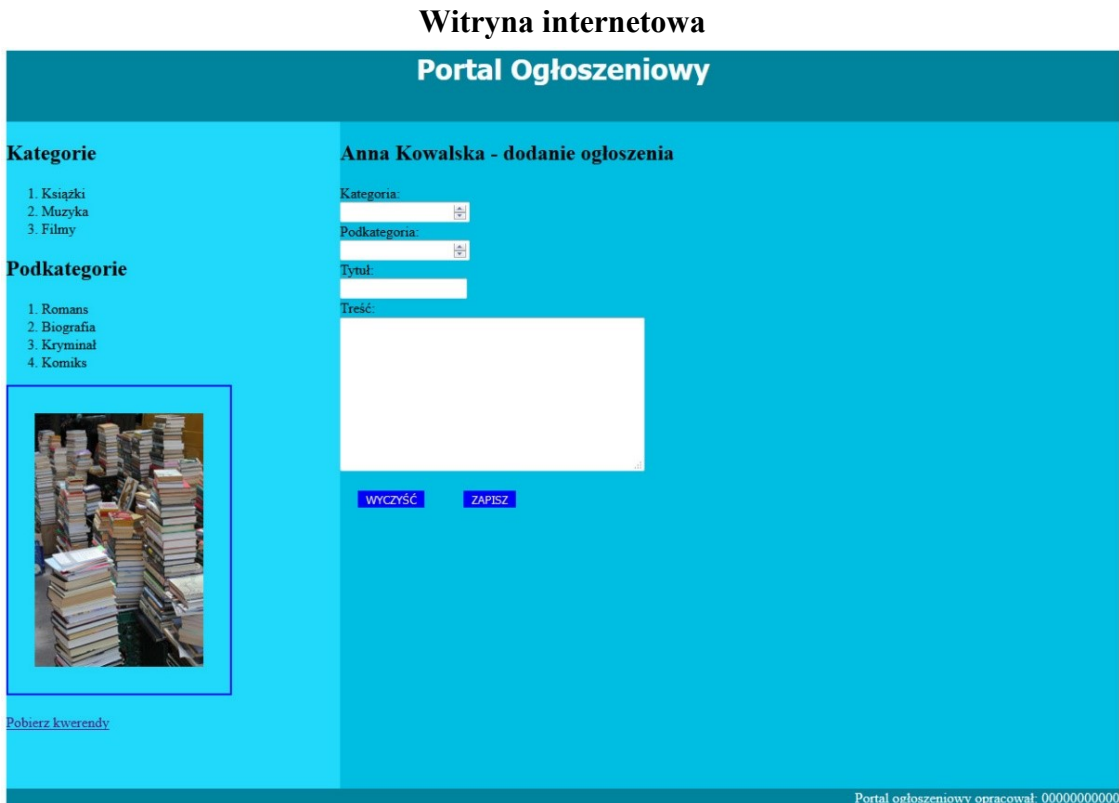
Witryna internetowa

Portal Ogłoszeniowy

Kategorie

1. Książki
2. Muzyka
3. Filmy

Podkategorie

1. Romans
2. Biografia
3. Kryminał
4. Komiks

Pobierz kwerendy

Anna Kowalska - dodanie ogłoszenia

Kategoria:

Podkategoria:

Tytuł:

Treść:

WYCZYŚĆ ZAPISZ

Portal ogłoszeniowy opracował: 00000000000